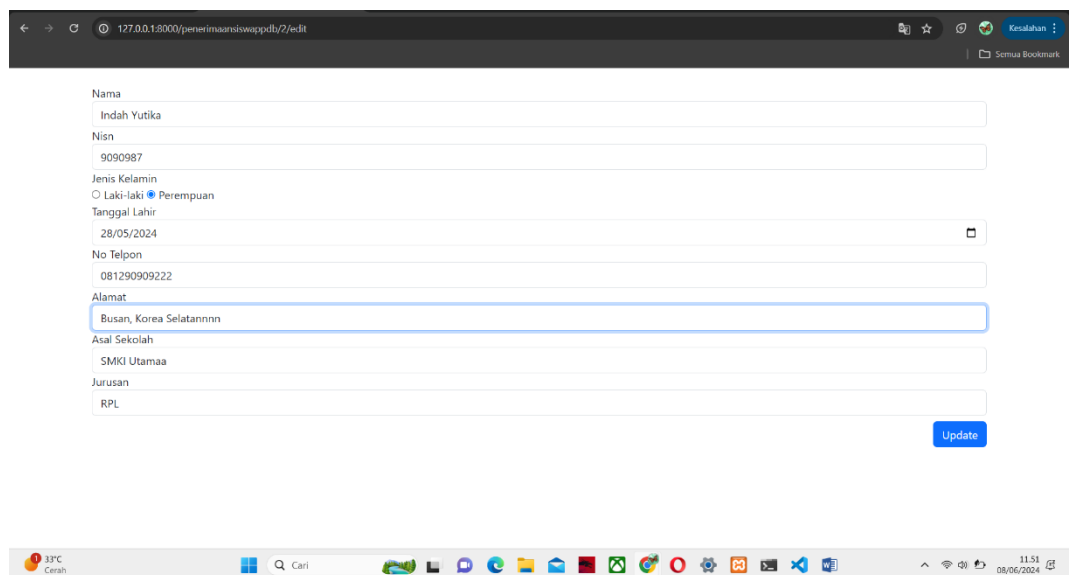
127.0.0.1:8000/penerimaansiswappdb/2/edit

Kesalahan

Semua Bookmark

Nama

Indah Yutika

Nisn

9090987

Jenis Kelamin

Laki-laki Perempuan

Tanggal Lahir

28/05/2024

No Telpon

081290909222

Alamat

Busan, Korea Selatannnn

Asal Sekolah

SMKI Utamaa

Jurusan

RPL

Update

33°C
Cerah

Cari

11.51
08/06/2024